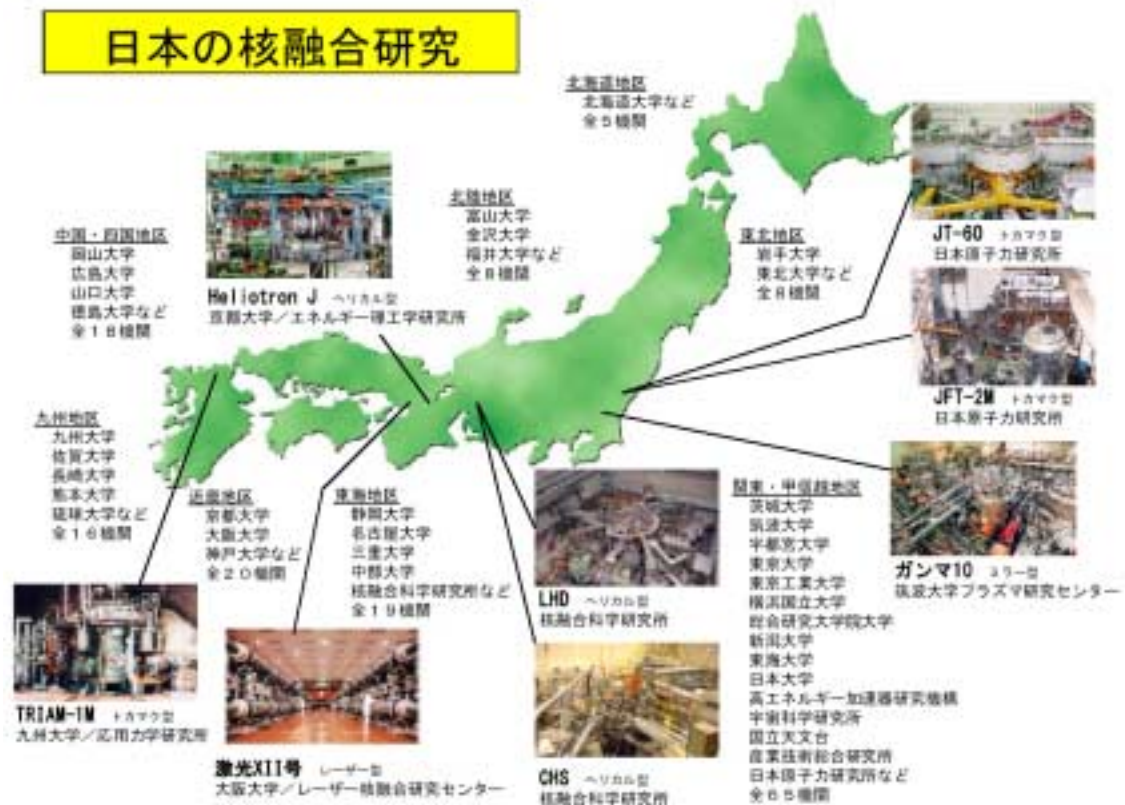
日本の核融合研究

北海道地区
北海道大学など
全５機関

北陸地区
富山大学
金沢大学
福井大学など
全８機関

東北地区
岩手大学
東北大学など
全８機関

中国・四国地区
岡山大学
広島大学
山口大学
徳島大学など
全１８機関

Heliotron J ヘリカル型
京都大学／エネルギー理工学研究所

JT-60 トカマク型
日本原子力研究所

JFT-2M トカマク型
日本原子力研究所

九州地区
九州大学
佐賀大学
長崎大学
熊本大学
琉球大学など
全１６機関

近畿地区
京都大学
大阪大学
神戸大学など
全２０機関

東海地区
静岡大学
名古屋大学
三重大学
中部大学
核融合科学研究所など
全１９機関

関東・甲信越地区
茨城大学
筑波大学
宇都宮大学
東京大学
東京工業大学
横浜国立大学
総合研究大学院大学
新潟大学
東海大学
日本大学
高エネルギー加速器研究機構
宇宙科学研究所
国立天文台
産業技術総合研究所
日本原子力研究所など
全６５機関

ガンマ10 ミラー型
筑波大学プラズマ研究センター

LHD ヘリカル型
核融合科学研究所

TRIAM-1M トカマク型
九州大学／応用力学研究所

激光XII号 レーザー型
大阪大学／レーザー核融合研究センター

CHS ヘリカル型
核融合科学研究所